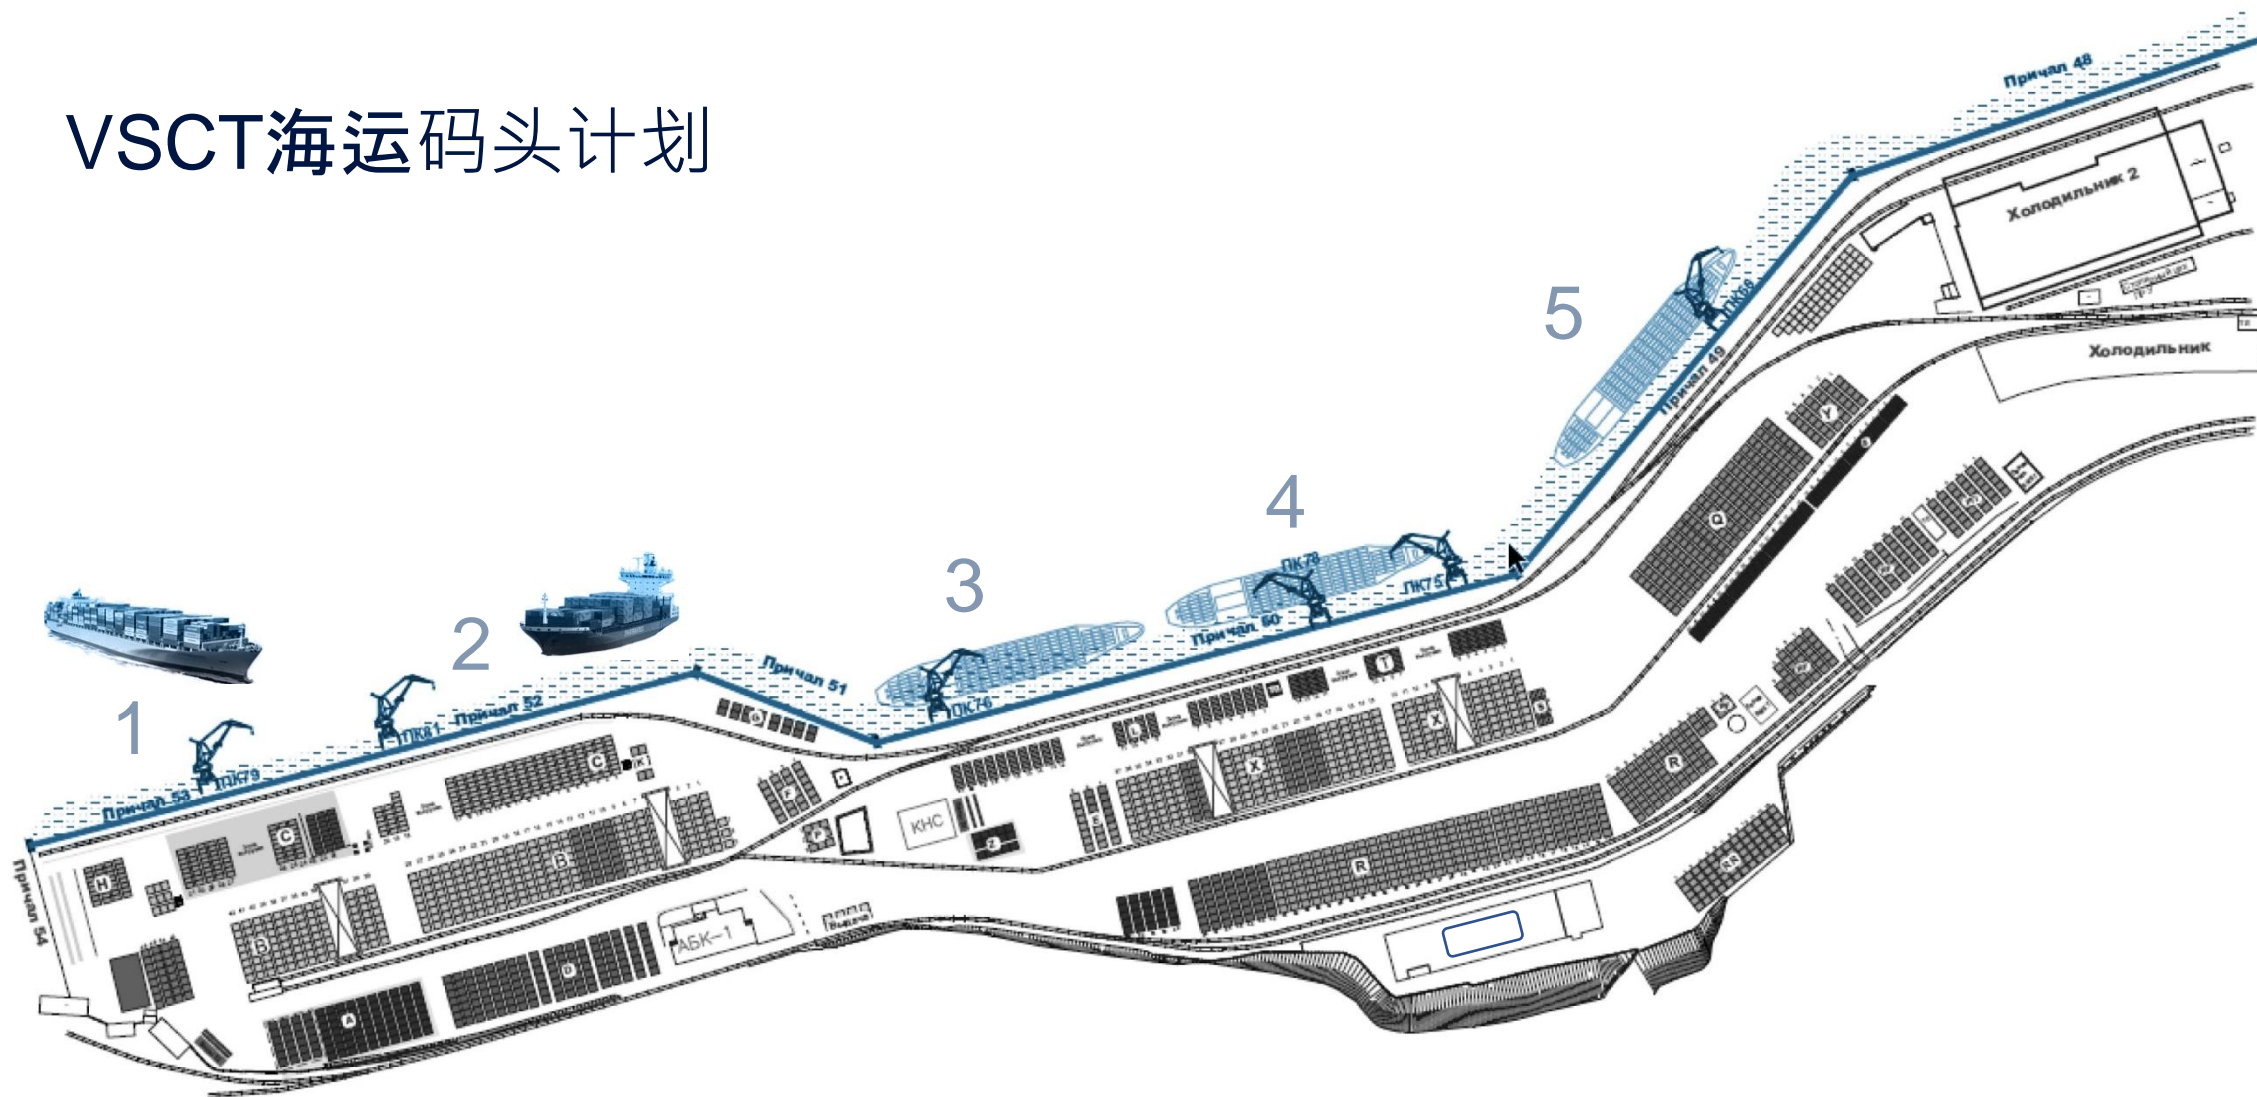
VSCT海运码头计划

Причал 48

Холодильник 2

Холодильник

5

ПК66

Причал 49

4

ПК78

ПК75

Причал 50

3

ПК76

Причал 51

2

Причал 52

ПК81

1

ПК79

Причал 53

Причал 54

Y

Q

R

R

X

X

X

T

C

C

K

H

B

B

D

A

F

P

КНС

АБК-1